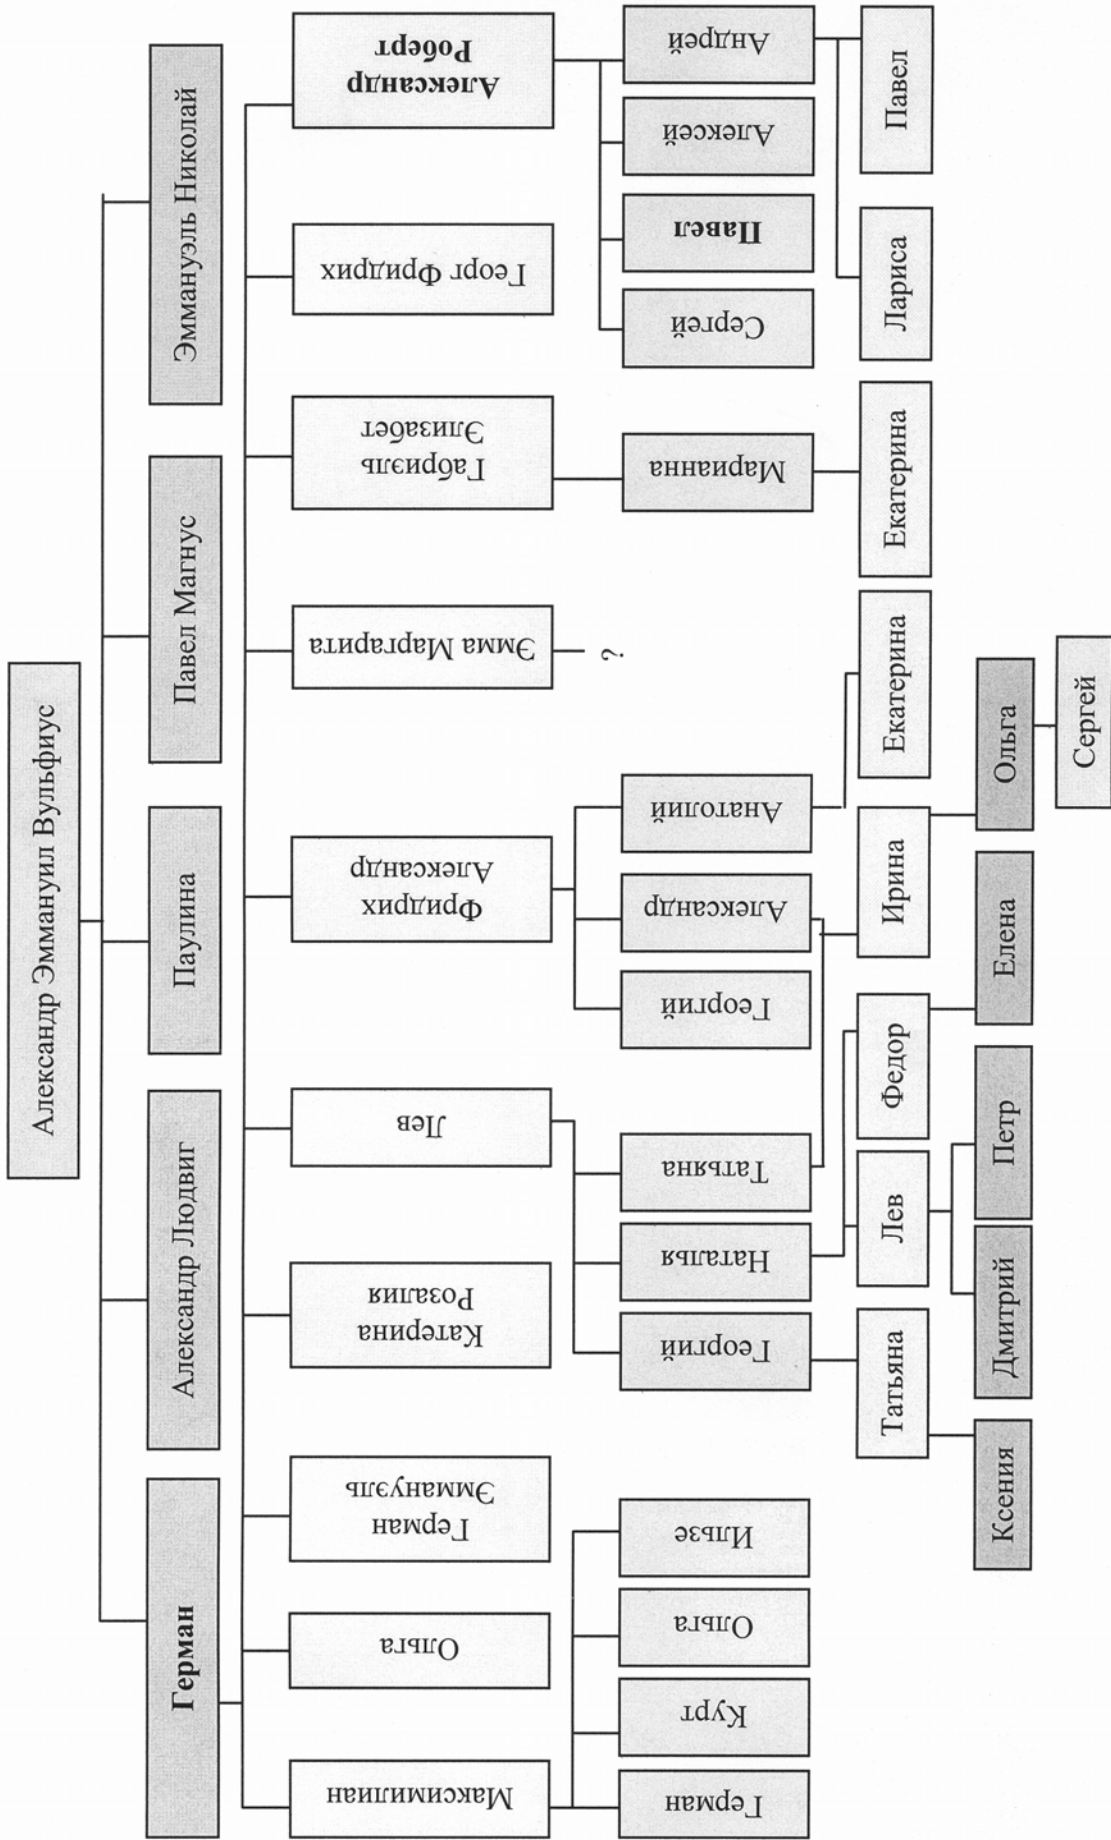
Александр Эммануил Вульфиус

Герман

Александр Людвиг

Паулина

Павел Магнус

Эммануэль Николай

Максимилиан

Ольга

Герман Эммануэль

Катерина Розалия

Лев

Фридрих Александр

Эмма Маргарита

?

Габриэль Элизабет

Георг Фридрих

Александр Роберт

Герман

Курт

Ольга

Ильзе

Георгий

Наталья

Татьяна

Георгий

Александр

Анатолий

Марианна

Сергей

Павел

Алексей

Андрей

Татьяна

Лев

Федор

Ирина

Екатерина

Екатерина

Лариса

Павел

Ксения

Дмитрий

Петр

Елена

Ольга

Сергей